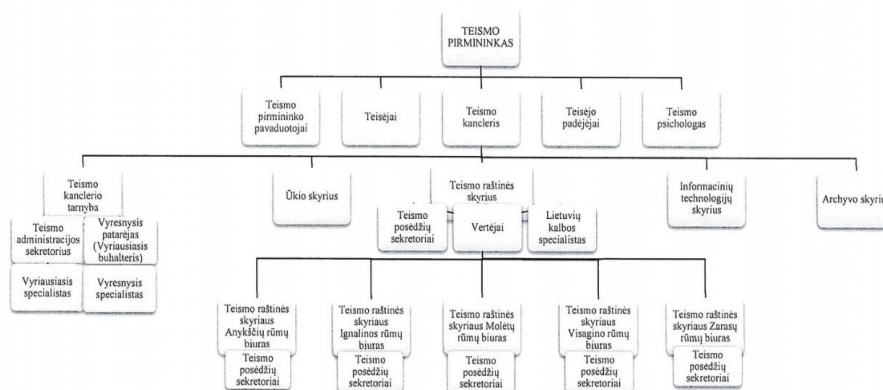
TEISMO PIRMININKAS

Teismo pirmininko pavaduotojai

Teisėjai

Teismo kancleris

Teisėjo padėjėjai

Teismo psichologas

Teismo kanclerio tarnyba

Teismo administracijos sekretorius

Vyresnysis patarėjas (Vyriausiasis buhalteris)

Vyriausiasis specialistas

Vyresnysis specialistas

Ūkio skyrius

Teismo raštinės skyrius

Teismo posėdžių sekretoriai

Vertėjai

Lietuvių kalbos specialistas

Informacinių technologijų skyrius

Archyvo skyriu

Teismo raštinės skyriaus Anykščių rūmų biuras

Teismo posėdžių sekretoriai

Teismo raštinės skyriaus Ignalinos rūmų biuras

Teismo posėdžių sekretoriai

Teismo raštinės skyriaus Molėtų rūmų biuras

Teismo posėdžių sekretoriai

Teismo raštinės skyriaus Visagino rūmų biuras

Teismo posėdžių sekretoriai

Teismo raštinės skyriaus Zarasų rūmų biuras

Teismo posėdžių sekretoriai